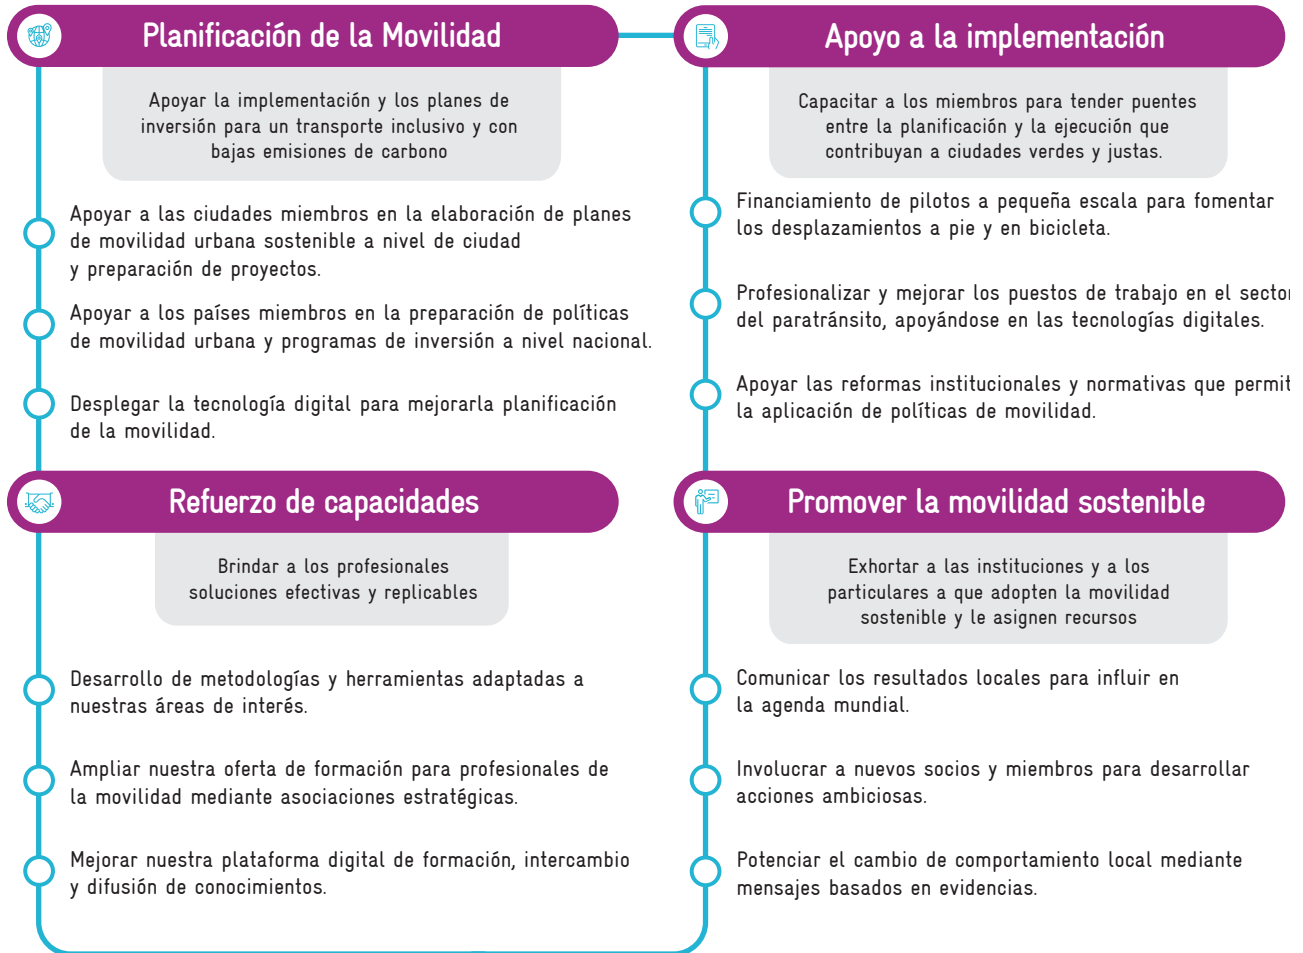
Planificación de la Movilidad

Apoyar la implementación y los planes de inversión para un transporte inclusivo y con bajas emisiones de carbono

Apoyar a las ciudades miembros en la elaboración de planes de movilidad urbana sostenible a nivel de ciudad y preparación de proyectos.

Apoyar a los países miembros en la preparación de políticas de movilidad urbana y programas de inversión a nivel nacional.

Desplegar la tecnología digital para mejorarla planificación de la movilidad.

Apoyo a la implementación

Capacitar a los miembros para tender puentes entre la planificación y la ejecución que contribuyan a ciudades verdes y justas.

Financiamiento de pilotos a pequeña escala para fomentar los desplazamientos a pie y en bicicleta.

Profesionalizar y mejorar los puestos de trabajo en el sector del paratránsito, apoyándose en las tecnologías digitales.

Apoyar las reformas institucionales y normativas que permit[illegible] la aplicación de políticas de movilidad.

Refuerzo de capacidades

Brindar a los profesionales soluciones efectivas y replicables

Desarrollo de metodologías y herramientas adaptadas a nuestras áreas de interés.

Ampliar nuestra oferta de formación para profesionales de la movilidad mediante asociaciones estratégicas.

Mejorar nuestra plataforma digital de formación, intercambio y difusión de conocimientos.

Promover la movilidad sostenible

Exhortar a las instituciones y a los particulares a que adopten la movilidad sostenible y le asignen recursos

Comunicar los resultados locales para influir en la agenda mundial.

Involucrar a nuevos socios y miembros para desarrollar acciones ambiciosas.

Potenciar el cambio de comportamiento local mediante mensajes basados en evidencias.